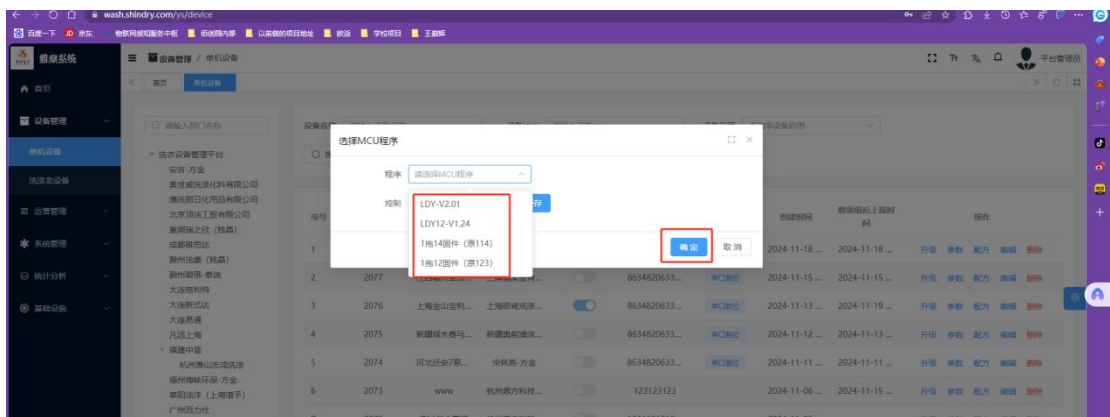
wash.shindry.com/ys/device

百度一下 京东 物联网感知服务中枢 佰创网内部 以前做的项目地址 数据 学校项目 王麒晖

雅康系统

设备管理 / 单机设备

平台管理员

首页 单机设备

首页

设备管理

单机设备

洗涤龙设备

运营管理

系统管理

统计分析

基础设备

请输入部门名称

洗衣设备管理平台
安吉-万金
奥世威洗涤化料有限公司
潍坊丽日化用品有限公司
北京顶沾工贸有限公司
莫妮珠之纹（钱晨）
成都豚思达
滁州洁惠（钱晨）
滁州娟帮-泰德
大连格利特
大连辉达达
大连港通
凡迅上海
福建中签
杭州萧山京鸿洗涤
福州海峡环保-万金
阜阳加洋（上海道手）
广州百力仕

设备名

选择MCU程序

程序 请选择MCU程序

控制

LDY-V2.01
LDY12-V1.24
1拖14固件（原114）
1拖12固件（原123）

确定 取消

序号 创建时间 数据最后上报时间 操作

| 1 | | | | | | 2024-11-18 ... | 2024-11-18 ... | 升级 参数 配方 编辑 删除 |
|---|---|---|---|---|---|---|---|---|
| 2 | 2077 | | | | 8634820633... | 2024-11-15 ... | 2024-11-15 ... | 升级 参数 配方 编辑 删除 |
| 3 | 2076 | 上海金山宝利... | 上海陌滤洗涤... | | 8634820633... | 2024-11-13 ... | 2024-11-19 ... | 升级 参数 配方 编辑 删除 |
| 4 | 2075 | 新疆瑞木赛马... | 新疆美能清洁... | | 8634820633... | 2024-11-12 ... | 2024-11-13 ... | 升级 参数 配方 编辑 删除 |
| 5 | 2074 | 河北迁安7家... | 宋林英-万金 | | 8634820633... | 2024-11-11 ... | 2024-11-11 ... | 升级 参数 配方 编辑 删除 |
| 6 | 2073 | www | 杭州腾方科技... | | 123123123 | 2024-11-06 ... | 2024-11-15 ... | 升级 参数 配方 编辑 删除 |